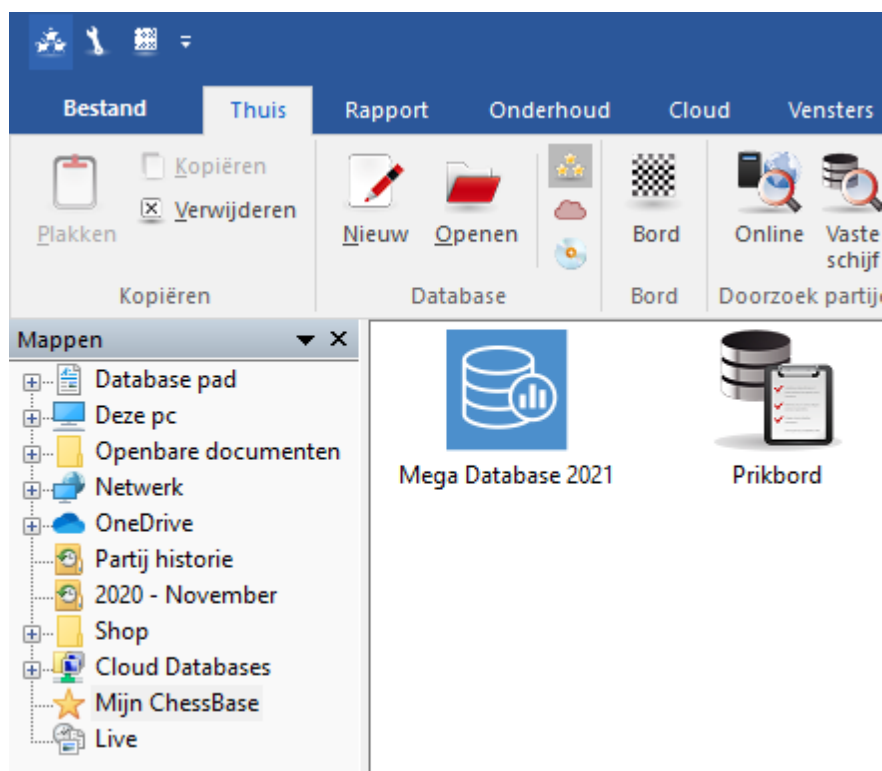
Bestand
Thuis
Rapport
Onderhoud
Cloud
Vensters

Plakken
Kopiëren
Verwijderen
Kopiëren

Nieuw
Openen
Database

Bord
Bord

Online
Vaste schijf
Doorzoek partij

Mappen

Database pad
Deze pc
Openbare documenten
Netwerk
OneDrive
Partij historie
2020 - November
Shop
Cloud Databases
Mijn ChessBase
Live

Mega Database 2021
Prikbord